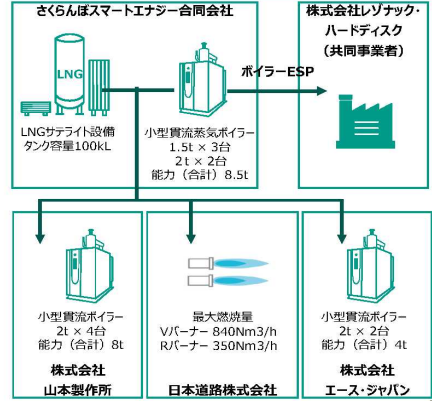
さくらんぼスマートエナジー合同会社

LNG

LNGサテライト設備
タンク容量100kL

小型貫流蒸気ボイラー
1.5t × 3台
2t × 2台
能力（合計）8.5t

ボイラーESP

株式会社レゾナック・ハードディスク
（共同事業者）

小型貫流ボイラー
2t × 4台
能力（合計）8t

株式会社
山本製作所

最大燃焼量
Vバーナー 840Nm3/h
Rバーナー 350Nm3/h

日本道路株式会社

小型貫流ボイラー
2t × 2台
能力（合計）4t

株式会社
エース・ジャパン